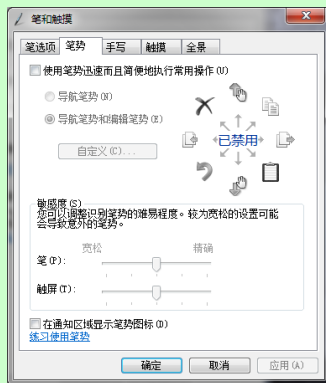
笔和触摸

笔选项 笔势 手写 触摸 全景

使用笔势迅速而且简便地执行常用操作 (U)

导航笔势 (N)

导航笔势和编辑笔势 (E)

自定义 (C)...

已禁用

敏感度 (S)
您可以调整识别笔势的难易程度。较为宽松的设置可能会导致意外的笔势。

宽松 精确

笔 (P):

触屏 (T):

在通知区域显示笔势图标 (D)

练习使用笔势

确定 取消 应用 (A)